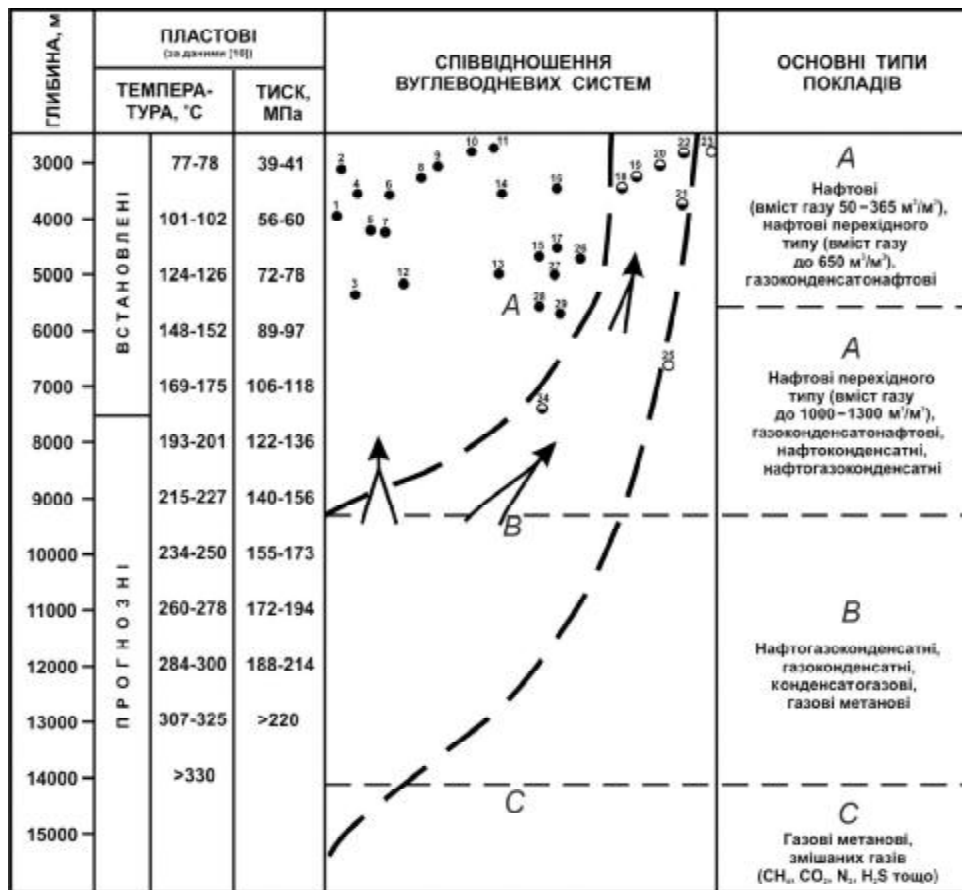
| ГЛИБИНА, м | ПЛАСТОВІ (за даними [10]) | | | СПІВВІДНОШЕННЯ ВУГЛЕВОДНЕВИХ СИСТЕМ | ОСНОВНІ ТИПИ ПОКЛАДІВ |
|---|---|---|---|---|---|
| | | ТЕМПЕРА-ТУРА, °С | ТИСК, МПа | | |
| 3000 | ВСТАНОВЛЕНІ | 77-78 | 39-41 | | A Нафтові (вміст газу 50−365 м³/м³), нафтові перехідного типу (вміст газу до 650 м³/м³), газоконденсатонафтові |
| 4000 | | 101-102 | 56-60 | | |
| 5000 | | 124-126 | 72-78 | A | |
| 6000 | | 148-152 | 89-97 | | A Нафтові перехідного типу (вміст газу до 1000−1300 м³/м³), газоконденсатонафтові, нафтоконденсатні, нафтогазоконденсатні |
| 7000 | | 169-175 | 106-118 | | |
| 8000 | ПРОГНОЗНІ | 193-201 | 122-136 | | |
| 9000 | | 215-227 | 140-156 | B | |
| 10000 | | 234-250 | 155-173 | | B Нафтогазоконденсатні, газоконденсатні, конденсатогазові, газові метанові |
| 11000 | | 260-278 | 172-194 | | |
| 12000 | | 284-300 | 188-214 | | |
| 13000 | | 307-325 | >220 | | |
| 14000 | | >330 | | C | C Газові метанові, змішаних газів ($CH_4$, $CO_2$, $N_2$, $H_2S$ тощо) |
| 15000 | | | | | |

1 2 3 4 5 6 7 8 9 10 11 12 13 14 15 16 17 18 19 20 21 22 23 25 26 27 28 29 34